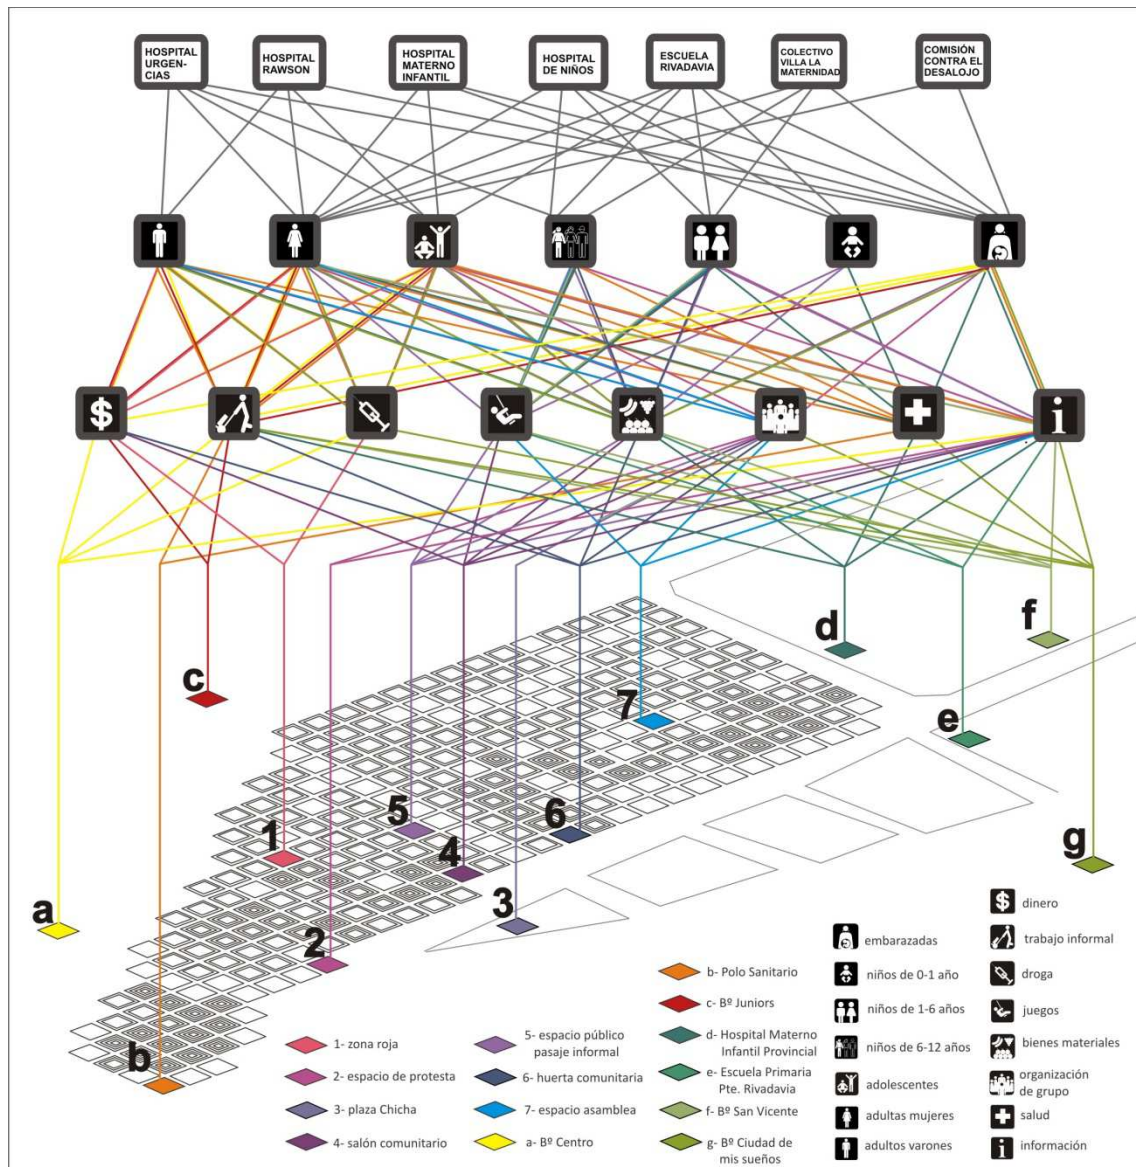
HOSPITAL URGENCIAS

HOSPITAL RAWSON

HOSPITAL MATERNO INFANTIL

HOSPITAL DE NIÑOS

ESCUELA RIVADAVIA

COLECTIVO VILLA LA MATERNIDAD

COMISIÓN CONTRA EL DESALOJO

$

i

d

f

c

7

e

5

6

1

4

g

a

3

2

b

1- zona roja
2- espacio de protesta
3- plaza Chicha
4- salón comunitario
5- espacio público pasaje informal
6- huerta comunitaria
7- espacio asamblea
a- Bº Centro
b- Polo Sanitario
c- Bº Juniors
d- Hospital Materno Infantil Provincial
e- Escuela Primaria Pte. Rivadavia
f- Bº San Vicente
g- Bº Ciudad de mis sueños

embarazadas
niños de 0-1 año
niños de 1-6 años
niños de 6-12 años
adolescentes
adultas mujeres
adultos varones

dinero
trabajo informal
droga
juegos
bienes materiales
organización de grupo
salud
información